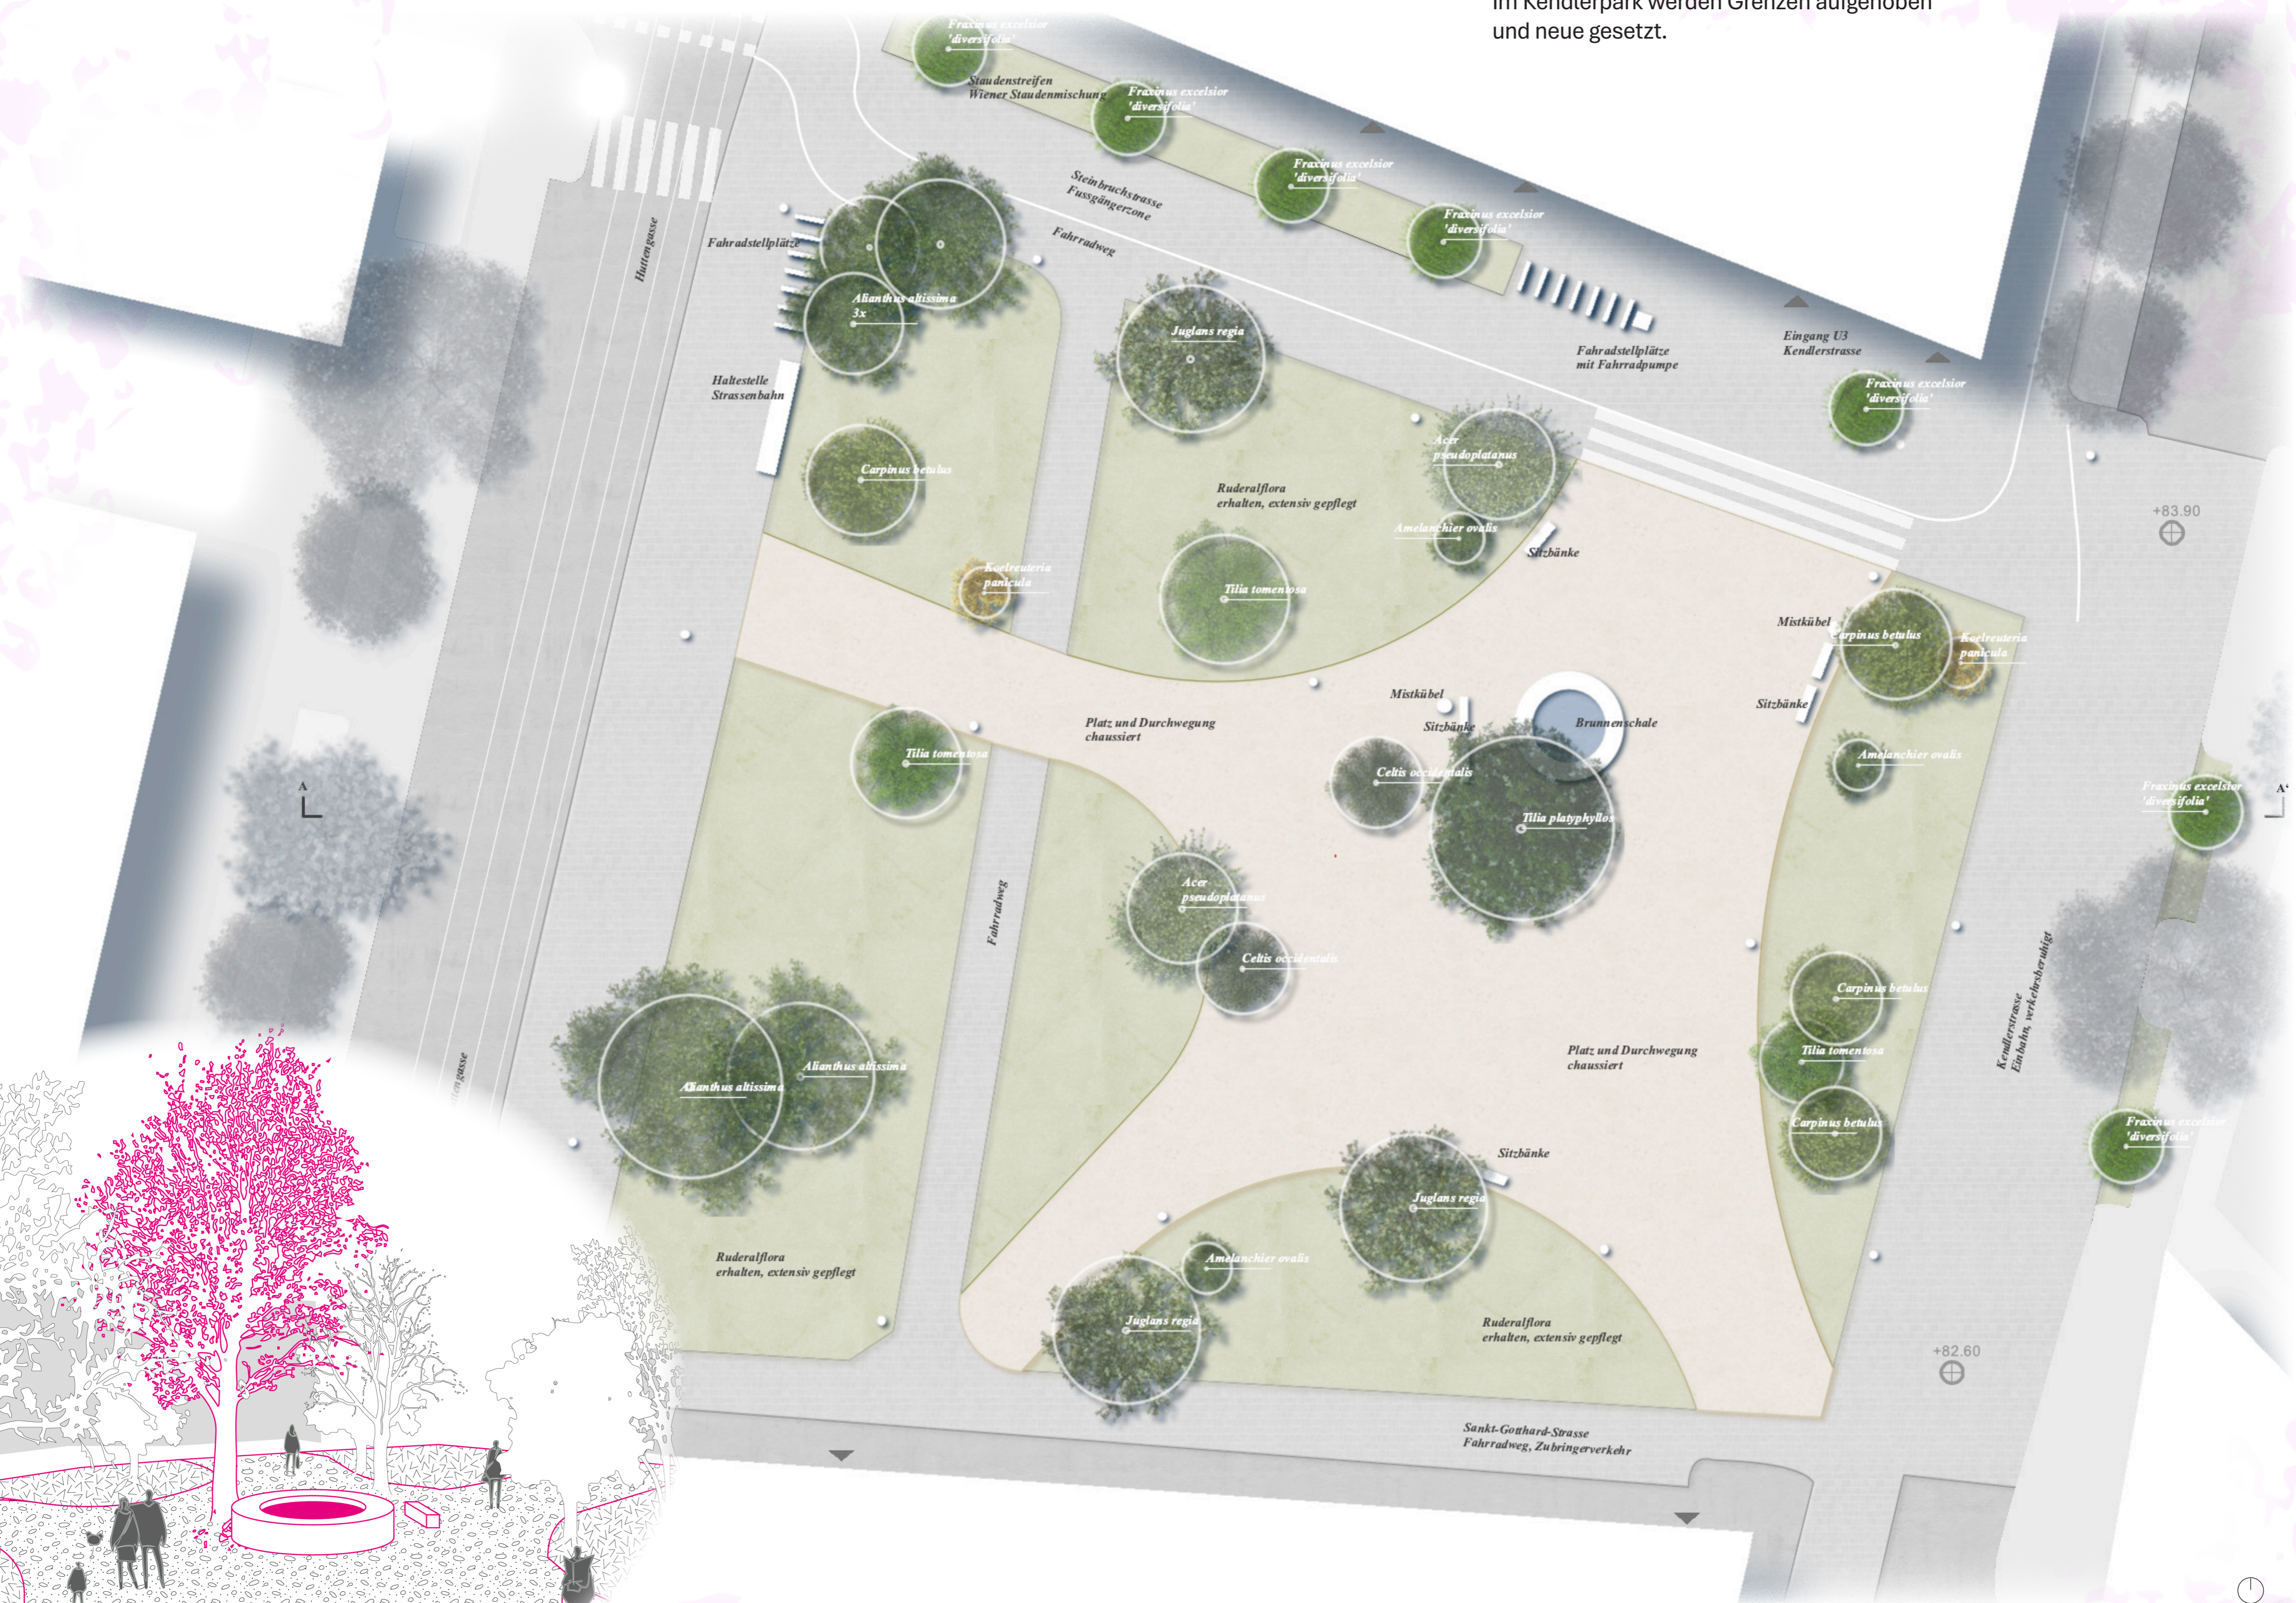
Im Kendlerpark werden Grenzen aufgehoben und neue gesetzt.

Fraxinus excelsior 'diversifolia'

Staudenstreifen Wiener Staudenmischung

Fraxinus excelsior 'diversifolia'

Fraxinus excelsior 'diversifolia'

Fraxinus excelsior 'diversifolia'

Steinbruchstrasse Fussgängerzone

Fahrradweg

Fahrradstellplätze

Huttengasse

Alianthus altissima 3x

Juglans regia

Fahradstellplätze mit Fahrradpumpe

Eingang U3 Kendlerstrasse

Fraxinus excelsior 'diversifolia'

Haltestelle Strassenbahn

Carpinus betulus

Acer pseudoplatanus

Ruderalflora erhalten, extensiv gepflegt

Amelanchier ovalis

Sitzbänke

+83.90

Koelreuteria panicula

Tilia tomentosa

Mistkübel

Carpinus betulus

Koelreuteria panicula

Mistkübel

Sitzbänke

Sitzbänke

Brunnenschale

Platz und Durchwegung chaussiert

Tilia tomentosa

Amelanchier ovalis

Celtis occidentalis

Tilia platyphyllos

Fraxinus excelsior 'diversifolia'

A

A'

Fahrradweg

Acer pseudoplatanus

Celtis occidentalis

Carpinus betulus

Kendlerstrasse Einbahn, verkehrsberuhigt

Alianthus altissima

Alianthus altissima

Tilia tomentosa

Platz und Durchwegung chaussiert

Carpinus betulus

gasse

Sitzbänke

Fraxinus excelsior 'diversifolia'

Juglans regia

Ruderalflora erhalten, extensiv gepflegt

Amelanchier ovalis

Juglans regia

Ruderalflora erhalten, extensiv gepflegt

+82.60

Sankt-Gotthard-Strasse Fahrradweg, Zubringerverkehr